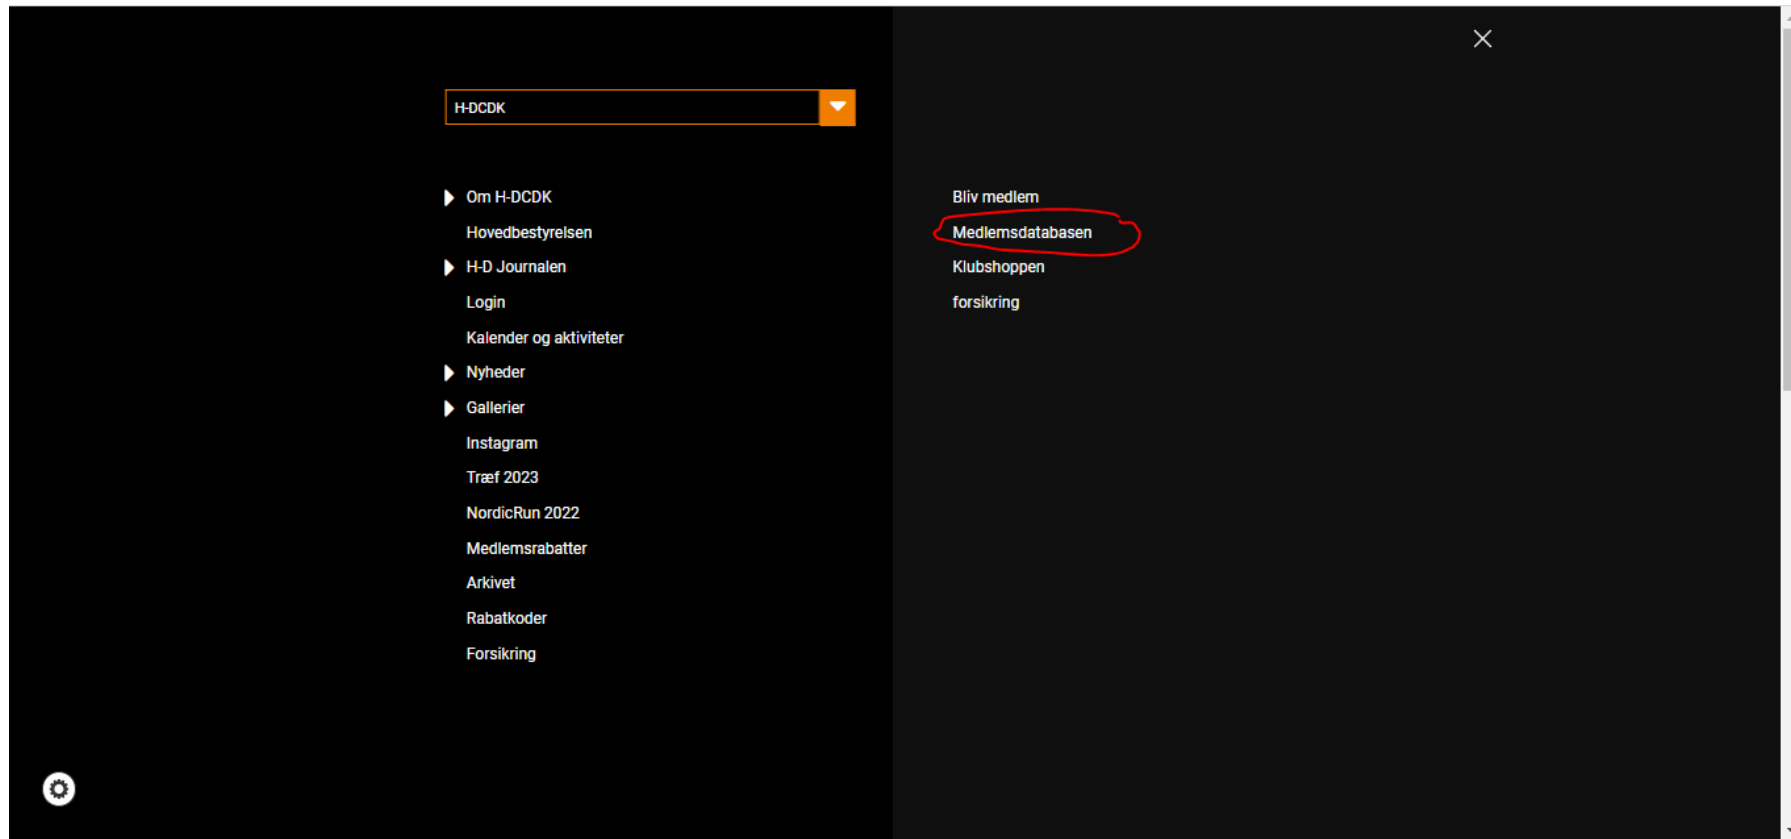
H-DCDK

Om H-DCDK
Hovedbestyrelsen
H-D Journalen
Login
Kalender og aktiviteter
Nyheder
Gallerier
Instagram
Træf 2023
NordicRun 2022
Medlemsrabatter
Arkivet
Rabatkoder
Forsikring

Bliv medlem
Medlemsdatabasen
Klubshoppen
forsikring